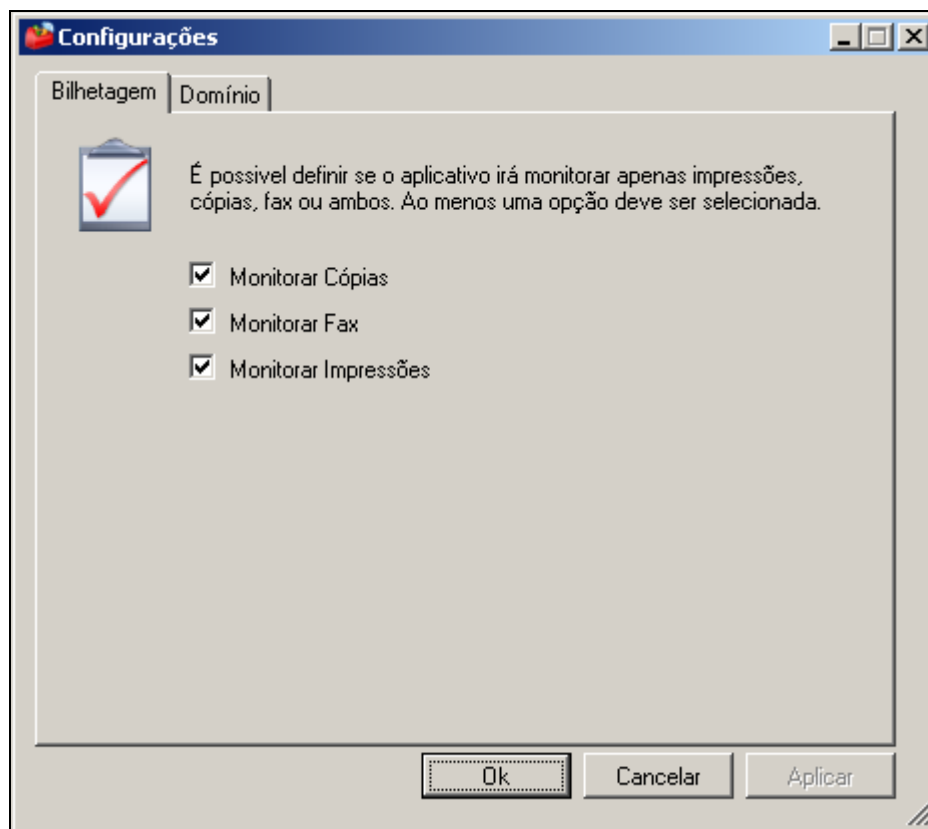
Configurações

Bilhetagem | Domínio

É possivel definir se o aplicativo irá monitorar apenas impressões, cópias, fax ou ambos. Ao menos uma opção deve ser selecionada.

☑ Monitorar Cópias
☑ Monitorar Fax
☑ Monitorar Impressões

Ok | Cancelar | Aplicar